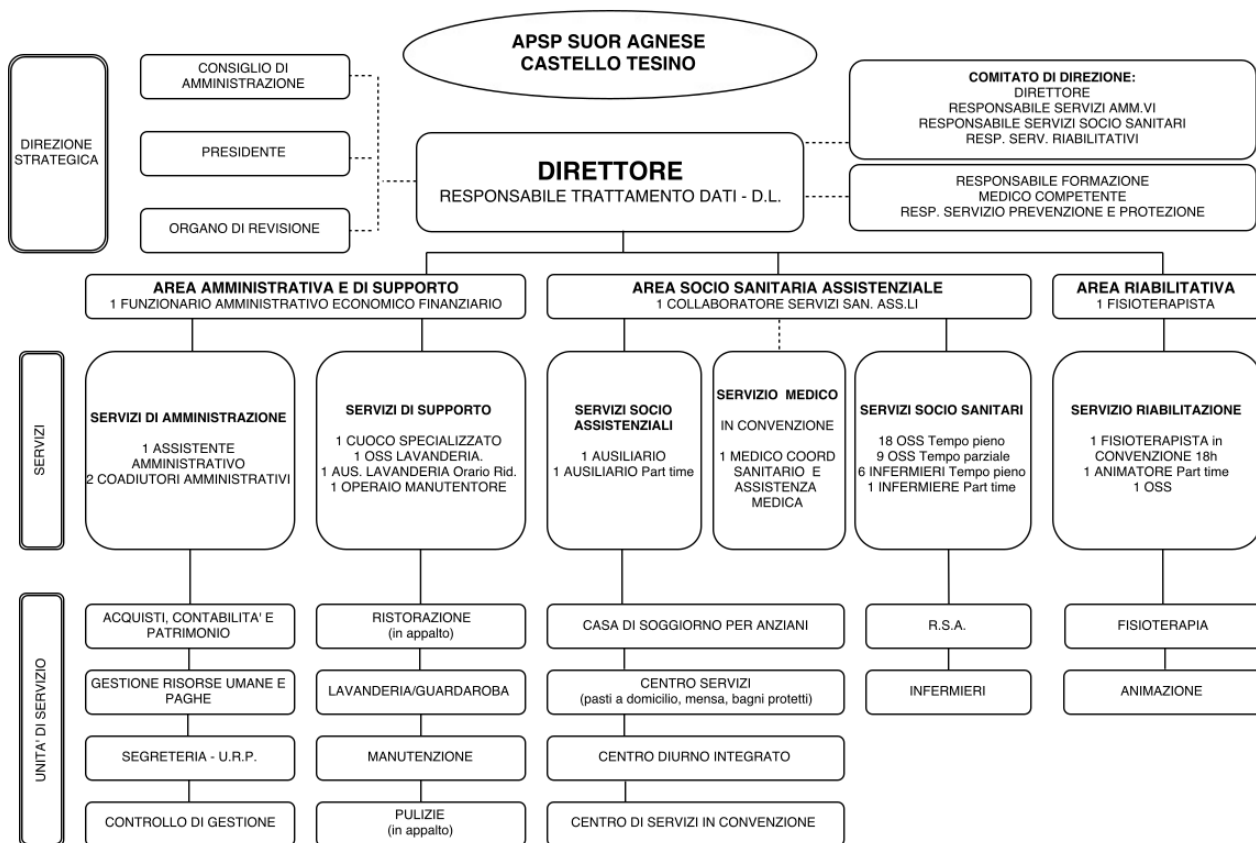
APSP SUOR AGNESE
CASTELLO TESINO

DIREZIONE STRATEGICA

CONSIGLIO DI AMMINISTRAZIONE

PRESIDENTE

ORGANO DI REVISIONE

DIRETTORE
RESPONSABILE TRATTAMENTO DATI - D.L.

COMITATO DI DIREZIONE:
DIRETTORE
RESPONSABILE SERVIZI AMM.VI
RESPONSABILE SERVIZI SOCIO SANITARI
RESP. SERV. RIABILITATIVI

RESPONSABILE FORMAZIONE
MEDICO COMPETENTE
RESP. SERVIZIO PREVENZIONE E PROTEZIONE

AREA AMMINISTRATIVA E DI SUPPORTO
1 FUNZIONARIO AMMINISTRATIVO ECONOMICO FINANZIARIO

AREA SOCIO SANITARIA ASSISTENZIALE
1 COLLABORATORE SERVIZI SAN. ASS.LI

AREA RIABILITATIVA
1 FISIOTERAPISTA

SERVIZI

SERVIZI DI AMMINISTRAZIONE
1 ASSISTENTE AMMINISTRATIVO
2 COADIUTORI AMMINISTRATIVI

SERVIZI DI SUPPORTO
1 CUOCO SPECIALIZZATO
1 OSS LAVANDERIA.
1 AUS. LAVANDERIA Orario Rid.
1 OPERAIO MANUTENTORE

SERVIZI SOCIO ASSISTENZIALI
1 AUSILIARIO
1 AUSILIARIO Part time

SERVIZIO MEDICO
IN CONVENZIONE
1 MEDICO COORD SANITARIO E ASSISTENZA MEDICA

SERVIZI SOCIO SANITARI
18 OSS Tempo pieno
9 OSS Tempo parziale
6 INFERMIERI Tempo pieno
1 INFERMIERE Part time

SERVIZIO RIABILITAZIONE
1 FISIOTERAPISTA in CONVENZIONE 18h
1 ANIMATORE Part time
1 OSS

UNITA' DI SERVIZIO

ACQUISTI, CONTABILITA' E PATRIMONIO

GESTIONE RISORSE UMANE E PAGHE

SEGRETERIA - U.R.P.

CONTROLLO DI GESTIONE

RISTORAZIONE
(in appalto)

LAVANDERIA/GUARDAROBA

MANUTENZIONE

PULIZIE
(in appalto)

CASA DI SOGGIORNO PER ANZIANI

CENTRO SERVIZI
(pasti a domicilio, mensa, bagni protetti)

CENTRO DIURNO INTEGRATO

CENTRO DI SERVIZI IN CONVENZIONE

R.S.A.

INFERMIERI

FISIOTERAPIA

ANIMAZIONE